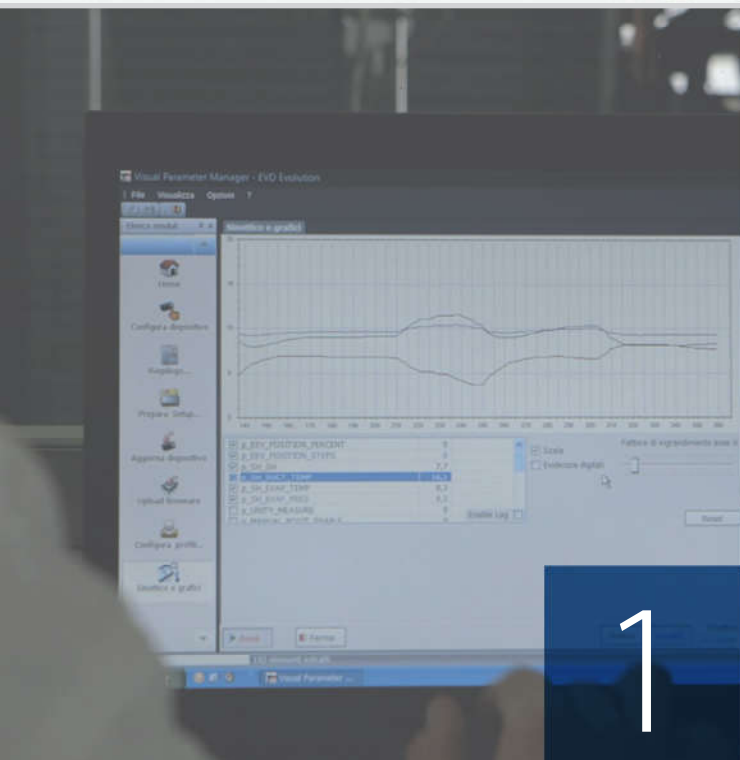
Visual Parameter Manager - EVD Evolution

File Visualizza Opzioni ?

Elenco moduli

Sinottico e grafici

Home

Configura dispositivo

Riepilogo...

Prepara Setup...

Aggiorna dispositivo

Upload firmware

Configura profili...

Sinottico e grafici

p_EEV_POSITION_PERCENT

p_EEV_POSITION_STEPS

p_SH_SH

p_SH_SUCT_TEMP

p_SH_EVAP_TEMP

p_SH_EVAP_PRES

p_UNITY_MEASURE

Scala

Evidenzia digitali

Fattore di ingrandimento asse x

Disable Log

Reset

Avvia

Ferma

Visual Parameter ...

1